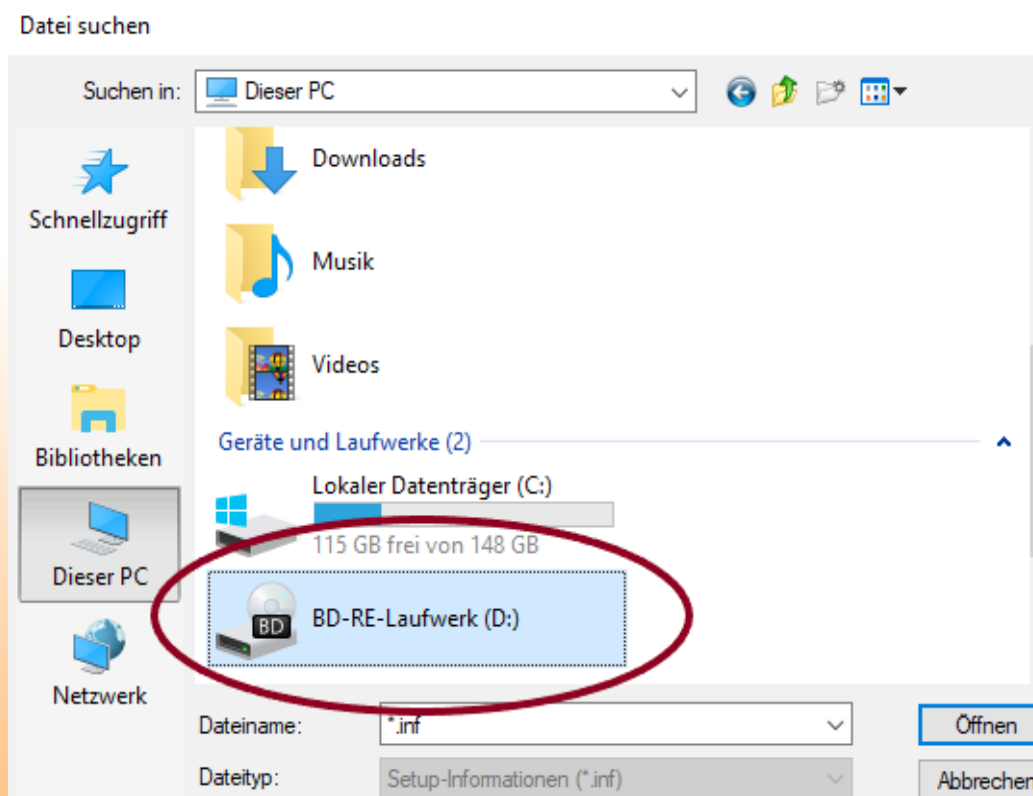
Datei suchen

Suchen in: Dieser PC

Schnellzugriff
Desktop
Bibliotheken
Dieser PC
Netzwerk

Downloads
Musik
Videos

Geräte und Laufwerke (2)

Lokaler Datenträger (C:)
115 GB frei von 148 GB

BD
BD-RE-Laufwerk (D:)

Dateiname: *.inf
Dateityp: Setup-Informationen (*.inf)

Öffnen
Abbrechen